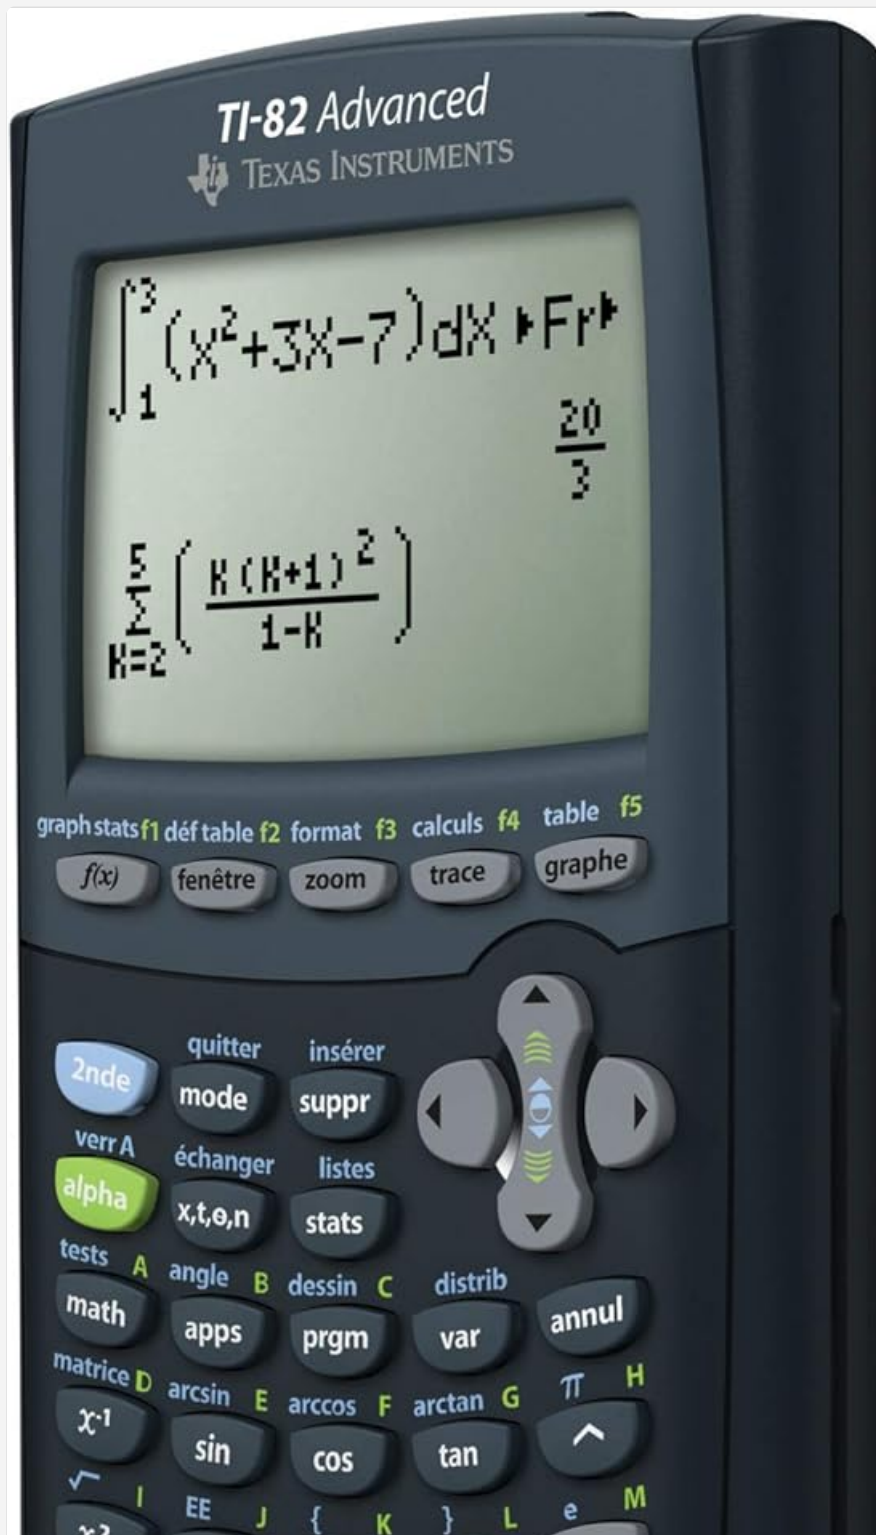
TI-82 Advanced
TEXAS INSTRUMENTS

$\int_1^3 (X^2+3X-7)dX$ ▸Fr▸
$\frac{20}{3}$
$\sum_{K=2}^{5}\left(\frac{K(K+1)^2}{1-K}\right)$

graph stats f1 déf table f2 format f3 calculs f4 table f5
f(x) fenêtre zoom trace graphe

quitter insérer
2nde mode suppr
verr A échanger listes
alpha x,t,θ,n stats
tests A angle B dessin C distrib
math apps prgm var annul
matrice D arcsin E arccos F arctan G π H
$x^{-1}$ sin cos tan ^
√ I EE J { K } L e M
$x^2$